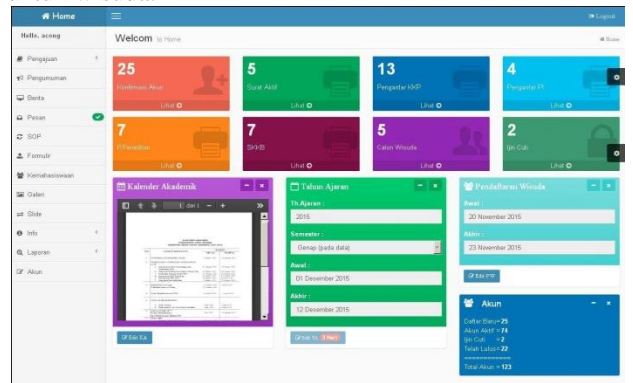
Home
Logout
Hello, acong
Welcome to Home
Home
Pengajuan
Pengumuman
Berita
Pesan
SOP
Formulir
Kemahasiswaan
Galeri
Slide
Info
Laporan
Akun

25
Konfirmasi Akun
Lihat

5
Surat Aktif
Lihat

13
Pengantar KKP
Lihat

4
Pengantar PI
Lihat

7
PPenelitian
Lihat

7
SKKB
Lihat

5
Calon Wisuda
Lihat

2
Ijin Cuti
Lihat

Kalender Akademik
1 dari 1
Edit KA

Tahun Ajaran
Th Ajaran :
2015
Semester :
Genap (pada data)
Awal :
01 Desember 2015
Akhir :
12 Desember 2015
Edit TA

Pendaftaran Wisuda
Awal :
20 November 2015
Akhir :
23 November 2015
Edit PW

Akun
Daftar Baru = 25
Akun Aktif = 74
Ijin Cuti = 2
Telah Lulus = 22
Total Akun = 123